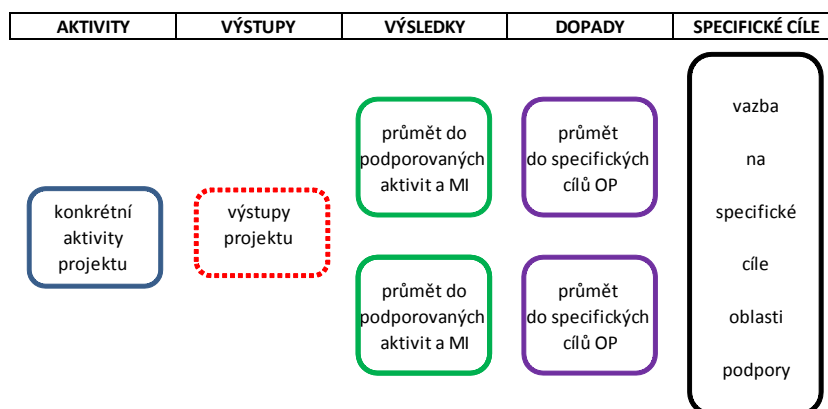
| AKTIVITY | VÝSTUPY | VÝSLEDKY | DOPADY | SPECIFICKÉ CÍLE |
|---|---|---|---|---|

konkrétní aktivity projektu

výstupy projektu

průmět do podporovaných aktivit a MI

průmět do podporovaných aktivit a MI

průmět do specifických cílů OP

průmět do specifických cílů OP

vazba na specifické cíle oblasti podpory